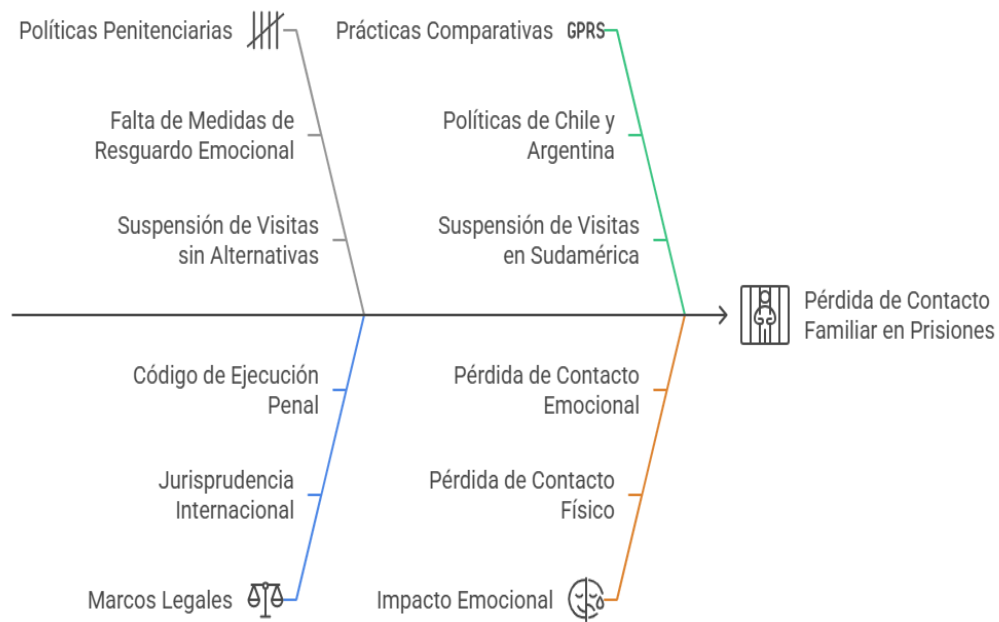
Políticas Penitenciarias

Falta de Medidas de Resguardo Emocional

Suspensión de Visitas sin Alternativas

Prácticas Comparativas GPRS

Políticas de Chile y Argentina

Suspensión de Visitas en Sudamérica

Pérdida de Contacto Familiar en Prisiones

Código de Ejecución Penal

Jurisprudencia Internacional

Marcos Legales

Pérdida de Contacto Emocional

Pérdida de Contacto Físico

Impacto Emocional